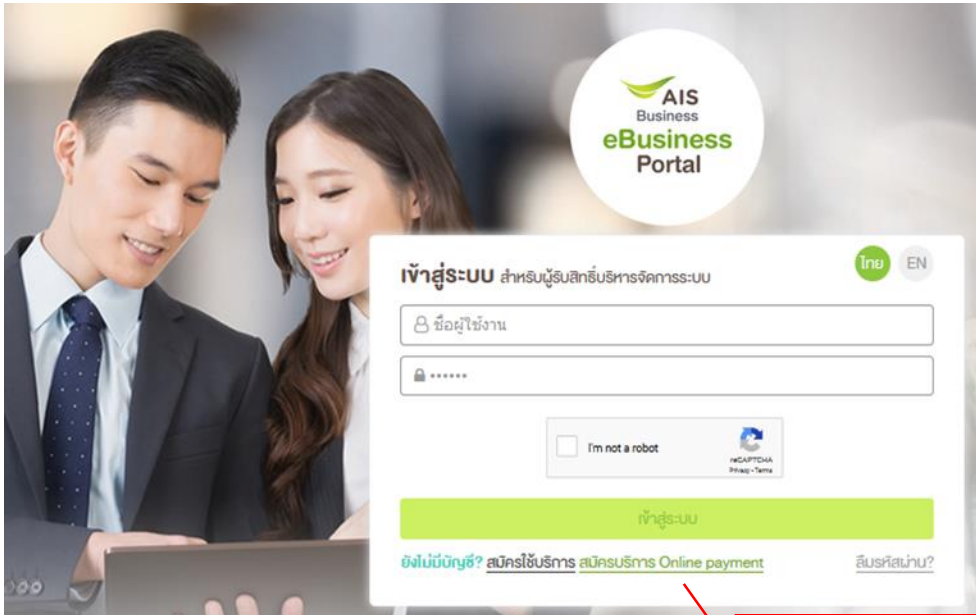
AIS Business
eBusiness Portal

เข้าสู่ระบบ สำหรับผู้รับสิทธิ์บริหารจัดการระบบ

ไทย EN

ชื่อผู้ใช้งาน

••••••

I'm not a robot
reCAPTCHA
Privacy - Terms

เข้าสู่ระบบ

ยังไม่มีบัญชี? สมัครใช้บริการ สมัครบริการ Online payment

ลืมรหัสผ่าน?